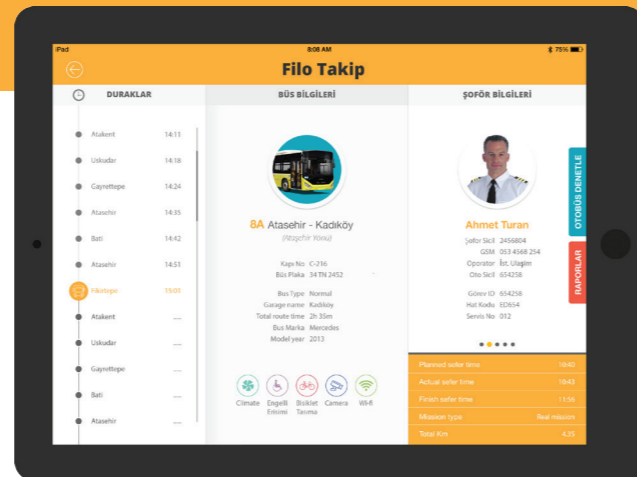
iPad
8:08 AM
75%

Filo Takip

DURAKLAR
BÜS BİLGİLERİ
ŞOFÖR BİLGİLERİ

| Atakent | 14:13 |
|---|---|
| Uskudar | 14:18 |
| Gayrettepe | 14:24 |
| Atasehir | 14:35 |
| Bati | 14:42 |
| Atasehir | 14:51 |
| Fikirtepe | 15:01 |
| Atakent | ..... |
| Uskudar | ..... |
| Gayrettepe | ..... |
| Bati | ..... |
| Atasehir | ..... |

8A Atasehir - Kadıköy
(Ataşehir Yönü)

| Kapı No | C-216 |
|---|---|
| Büs Plaka | 34 TN 2452 |
| Bus Type | Normal |
| Garage name | Kadıköy |
| Total route time | 2h 35m |
| Bus Marka | Mercedes |
| Model year | 2013 |

Climate
Engelli Erisimi
Bisiklet Taşıma
Camera
Wi-fi

Ahmet Turan

| Şoför Sicil | 2456804 |
|---|---|
| GSM | 053 4568 254 |
| Operatör | İst. Ulaşım |
| Oto Sicil | 654258 |
| Görev ID | 654258 |
| Hat Kodu | ED654 |
| Servis No | 012 |

| Planned sefer time | 10:40 |
|---|---|
| Actual sefer time | 10:43 |
| Finish sefer time | 11:56 |
| Mission type | Real mission |
| Total Km | 4.35 |

OTOBÜS DENETLE
RAPORLAR